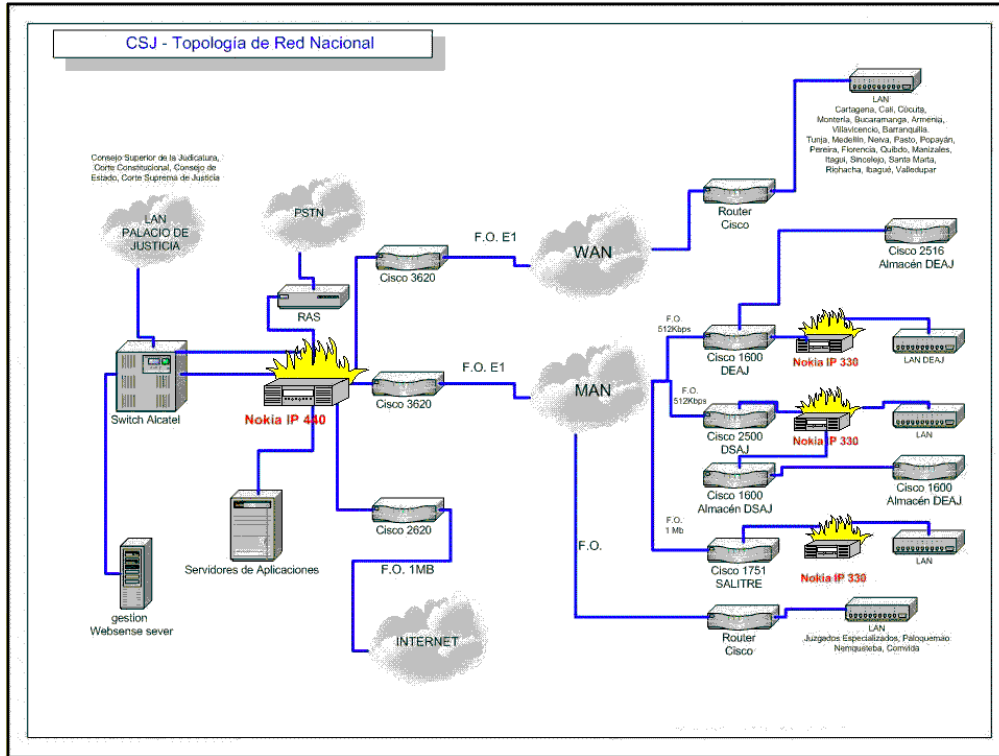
CSJ - Topología de Red Nacional

Consejo Superior de la Judicatura, Corte Constitucional, Consejo de Estado, Corte Suprema de Justicia

LAN PALACIO DE JUSTICIA

PSTN

RAS

Cisco 3620

F.O. E1

WAN

Router Cisco

LAN
Cartagena, Cali, Cúcuta, Montería, Bucaramanga, Armenia, Villavicencio, Barranquilla, Tunja, Medellín, Neiva, Pasto, Popayán, Pereira, Florencia, Quibdo, Manizales, Itagui, Sincelejo, Santa Marta, Riohacha, Ibagué, Valledupar

Cisco 2516
Almacén DEAJ

Switch Alcatel

Nokia IP 440

Cisco 3620

F.O. E1

MAN

F.O.
512Kbps

Cisco 1600
DEAJ

Nokia IP 330

LAN DEAJ

F.O.
512Kbps

Cisco 2500
DSAJ

Nokia IP 330

LAN

Cisco 1600
Almacén DSAJ

Cisco 1600
Almacén DEAJ

Servidores de Aplicaciones

Cisco 2620

F.O. 1MB

F.O.

F.O.
1 Mb

Cisco 1751
SALITRE

Nokia IP 330

LAN

gestion
Websense sever

INTERNET

Router Cisco

LAN
Juzgados Especializados, Paloquemao, Nemqueteba, Convida